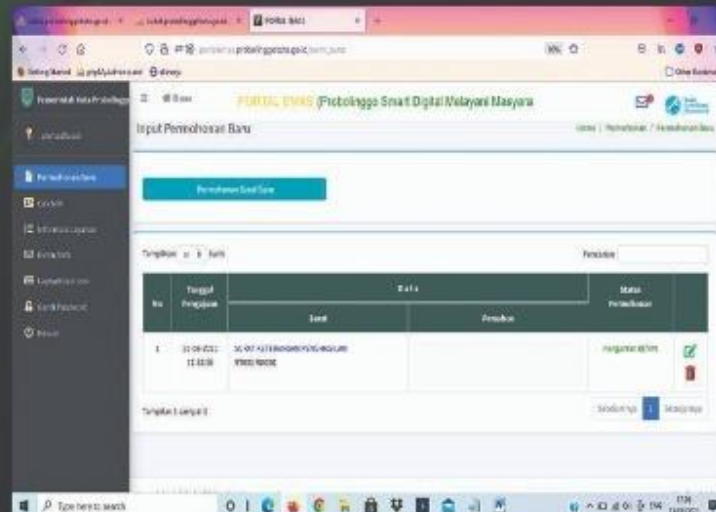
PORTAL BASI

Pemerintah Kota Probolinggo

PORTAL EMAS (Probolinggo Smart Digital Melayani Masyara

Input Permohonan Baru

Home / Permohonan / Permohonan Baru

Permohonan Surat Baru

Tampilkan 10 Data

Pencarian

| No | Tanggal Pengajuan | Data | | Status Permohonan | |
|---|---|---|---|---|---|
| | | Surat | Pemohon | | |
| 1 | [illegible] | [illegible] | | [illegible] | |

Tampilan 1 sampai 1

Sebelumnya 1 Selanjutnya

Type here to search